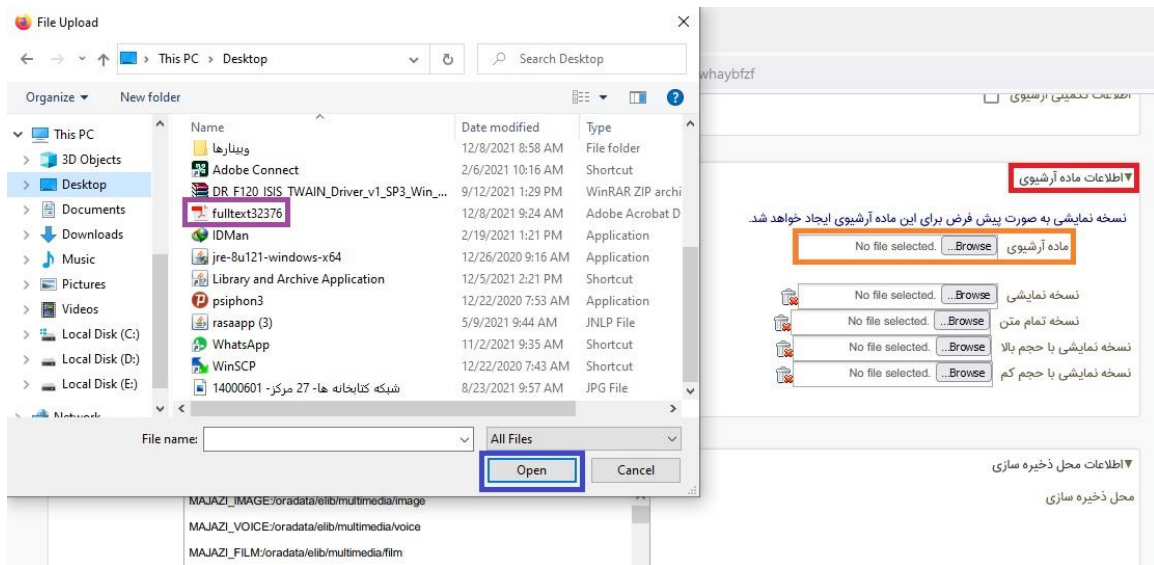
File Upload

This PC > Desktop

Search Desktop

Organize ▾ New folder

This PC
3D Objects
Desktop
Documents
Downloads
Music
Pictures
Videos
Local Disk (C:)
Local Disk (D:)
Local Disk (E:)
Network

| Name | Date modified | Type |
|---|---|---|
| وبینارها | 12/8/2021 8:58 AM | File folder |
| Adobe Connect | 2/6/2021 10:16 AM | Shortcut |
| DR F120 ISIS TWAIN_Driver_v1_SP3_Win_... | 9/12/2021 1:29 PM | WinRAR ZIP archi |
| fulltext32376 | 12/8/2021 9:24 AM | Adobe Acrobat D |
| IDMan | 2/19/2021 1:21 PM | Application |
| jre-8u121-windows-x64 | 12/26/2020 9:16 AM | Application |
| Library and Archive Application | 12/5/2021 2:21 PM | Shortcut |
| psiphon3 | 12/22/2020 7:53 AM | Application |
| rasaapp (3) | 5/9/2021 9:44 AM | JNLP File |
| WhatsApp | 11/2/2021 9:35 AM | Shortcut |
| WinSCP | 12/22/2020 7:43 AM | Shortcut |
| شبکه کتابخانه ها- 27 مرکز- 14000601 | 8/23/2021 9:57 AM | JPG File |

File name:
All Files
Open
Cancel

whaybfzf

اطلاعات تکمیلی آرشیوی

▼اطلاعات ماده آرشیوی

نسخه نمایشی به صورت پیش فرض برای این ماده آرشیوی ایجاد خواهد شد.

ماده آرشیوی Browse... No file selected.

نسخه نمایشی Browse... No file selected.

نسخه تمام متن Browse... No file selected.

نسخه نمایشی با حجم بالا Browse... No file selected.

نسخه نمایشی با حجم کم Browse... No file selected.

▼اطلاعات محل ذخیره سازی

محل ذخیره سازی

MAJAZI_IMAGE:/oradata/elib/multimedia/image
MAJAZI_VOICE:/oradata/elib/multimedia/voice
MAJAZI_FILM:/oradata/elib/multimedia/film